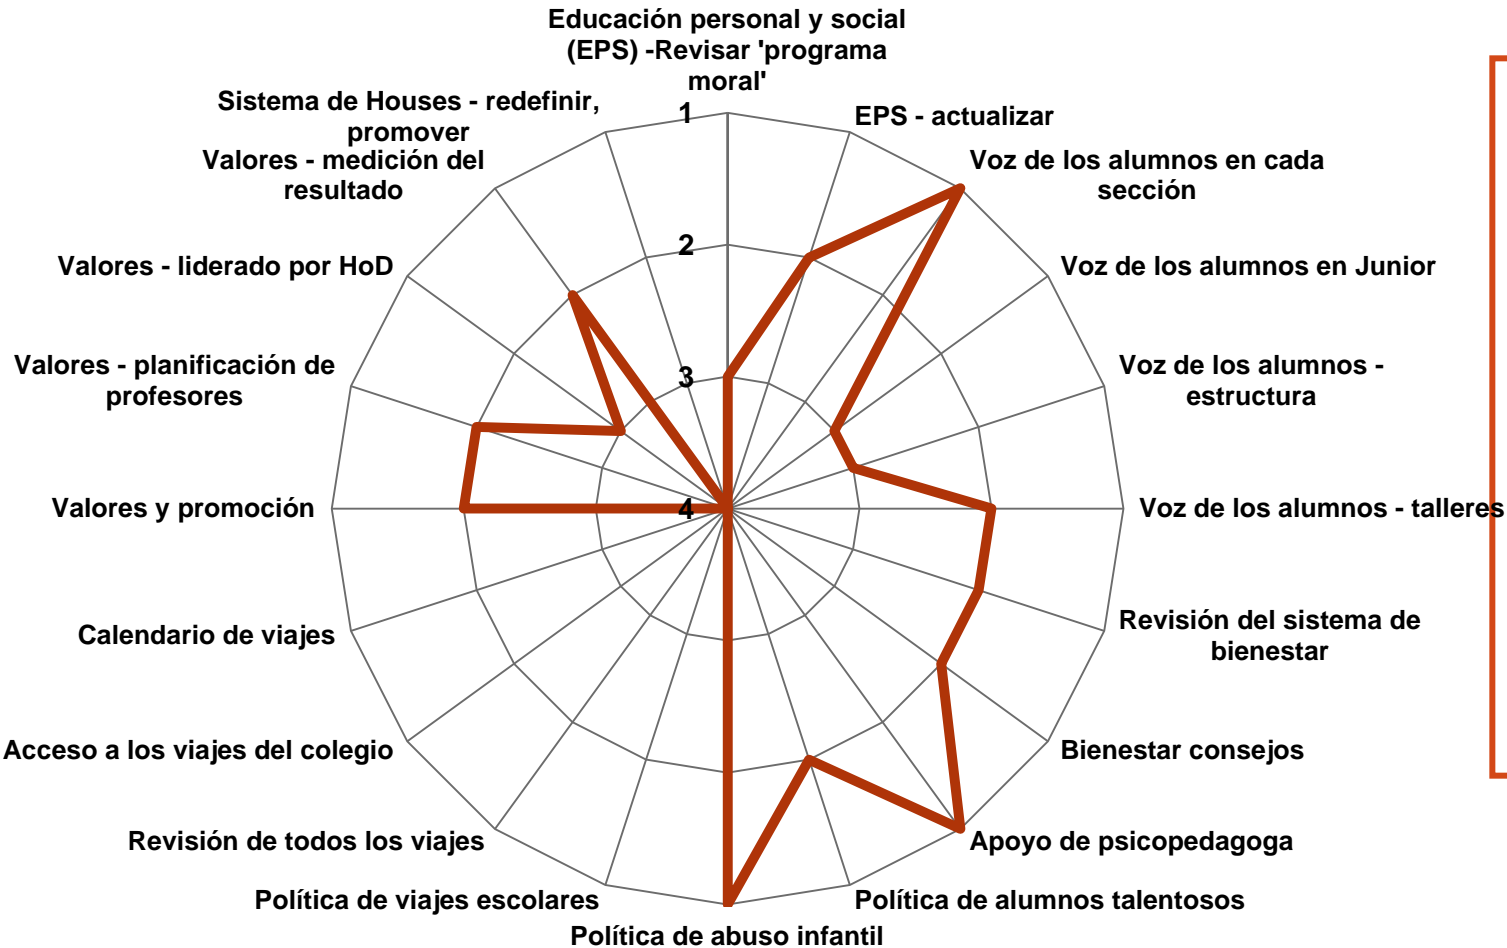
Educación personal y social (EPS) -Revisar 'programa moral'

EPS - actualizar

Voz de los alumnos en cada sección

Voz de los alumnos en Junior

Voz de los alumnos - estructura

Voz de los alumnos - talleres

Revisión del sistema de bienestar

Bienestar consejos

Apoyo de psicopedagoga

Política de alumnos talentosos

Política de abuso infantil

Política de viajes escolares

Revisión de todos los viajes

Acceso a los viajes del colegio

Calendario de viajes

Valores y promoción

Valores - planificación de profesores

Valores - liderado por HoD

Valores - medición del resultado

Sistema de Houses - redefinir, promover

1

2

3

4